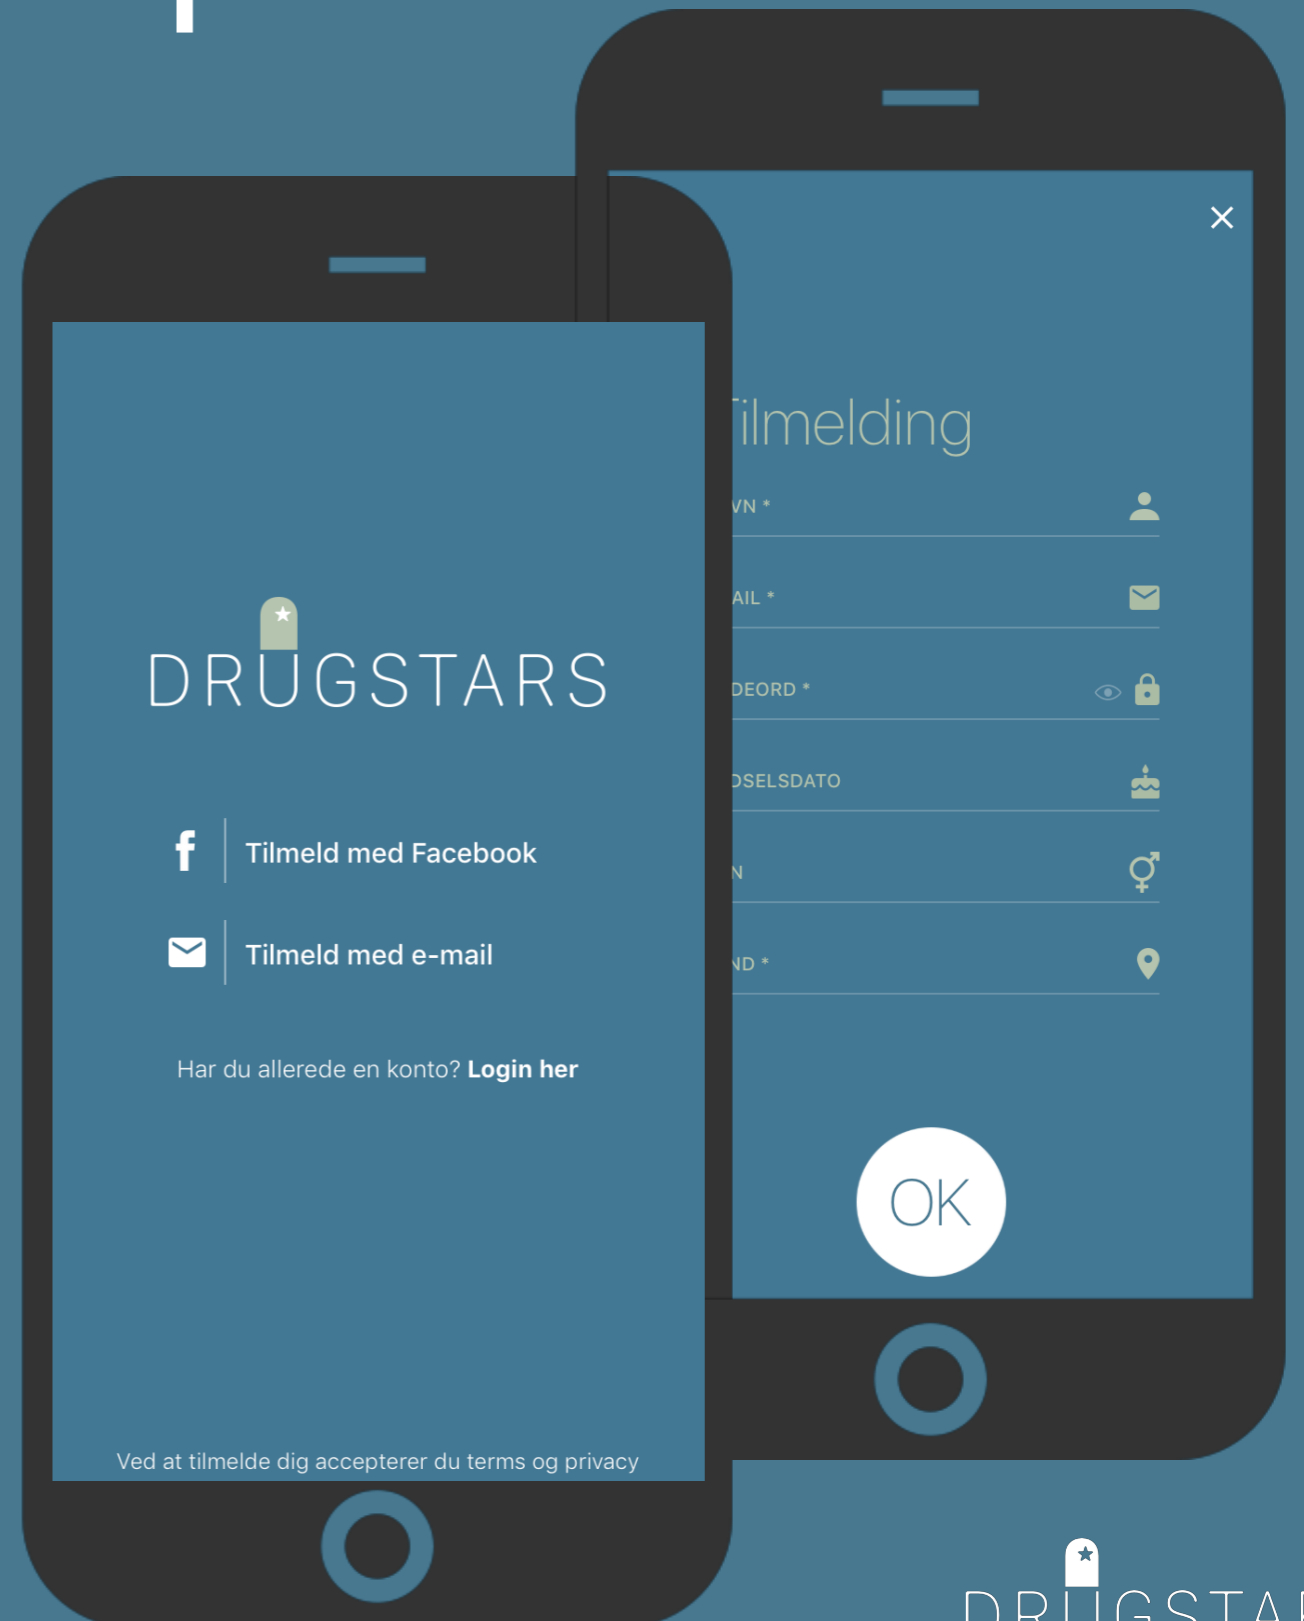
DRUGSTARS

Tilmeld med Facebook

Tilmeld med e-mail

Har du allerede en konto? **Login her**

Ved at tilmelde dig accepterer du terms og privacy

×

Tilmelding

VN *

AIL *

DEORD *

DSELSDATO

N

ND *

OK

DRUGSTAR